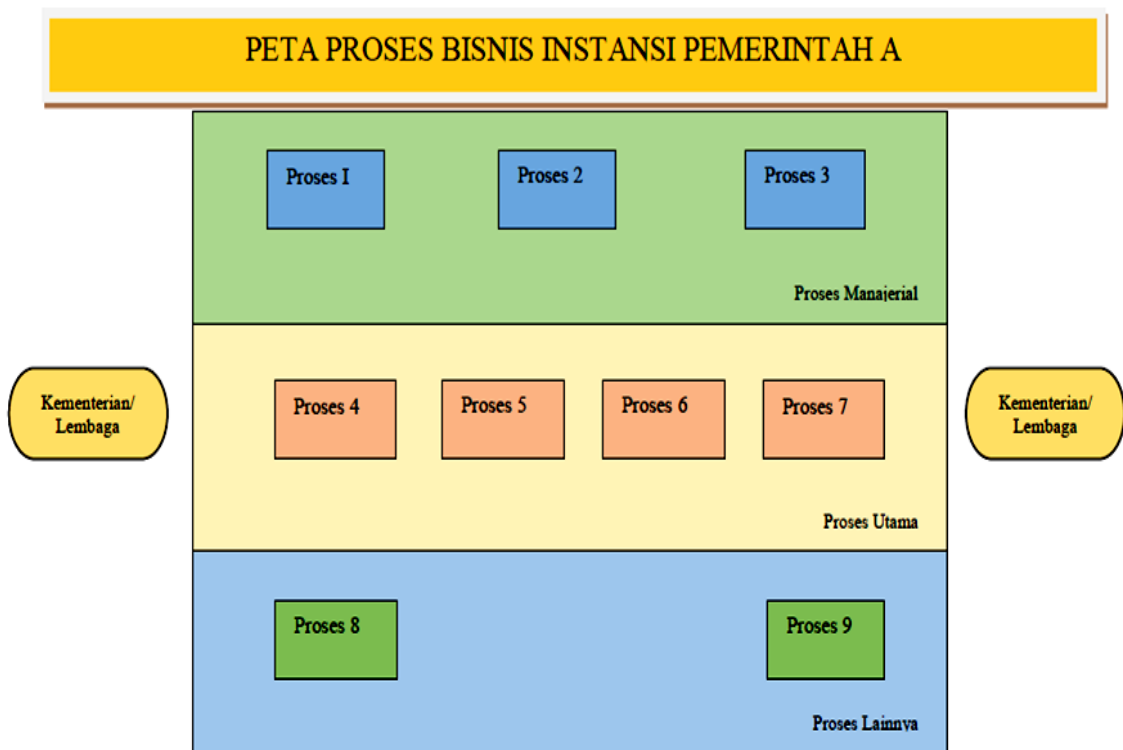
PETA PROSES BISNIS INSTANSI PEMERINTAH A

Proses I

Proses 2

Proses 3

Proses Manajerial

Kementerian/ Lembaga

Proses 4

Proses 5

Proses 6

Proses 7

Kementerian/ Lembaga

Proses Utama

Proses 8

Proses 9

Proses Lainnya